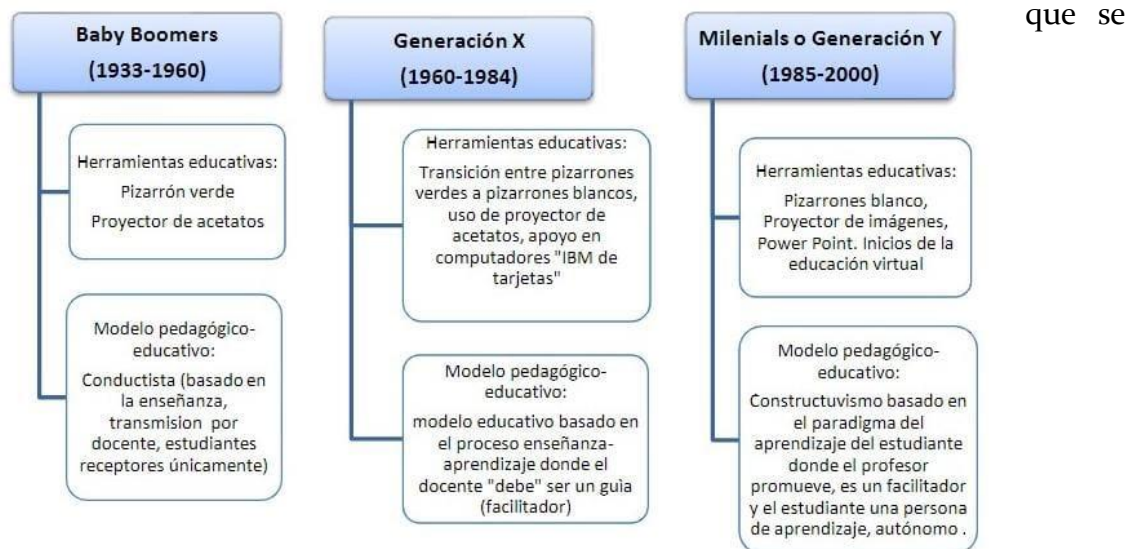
Baby Boomers
(1933-1960)

Herramientas educativas:
Pizarrón verde
Proyector de acetatos

Modelo pedagógico-educativo:
Conductista (basado en la enseñanza, transmision por docente, estudiantes receptores únicamente)

Generación X
(1960-1984)

Herramientas educativas:
Transición entre pizarrones verdes a pizarrones blancos, uso de proyector de acetatos, apoyo en computadores "IBM de tarjetas"

Modelo pedagógico-educativo:
modelo educativo basado en el proceso enseñanza-aprendizaje donde el docente "debe" ser un guía (facilitador)

Milenials o Generación Y
(1985-2000)

Herramientas educativas:
Pizarrones blanco, Proyector de imágenes, Power Point. Inicios de la educación virtual

Modelo pedagógico-educativo:
Constructuvismo basado en el paradigma del aprendizaje del estudiante donde el profesor promueve, es un facilitador y el estudiante una persona de aprendizaje, autónomo .

que se